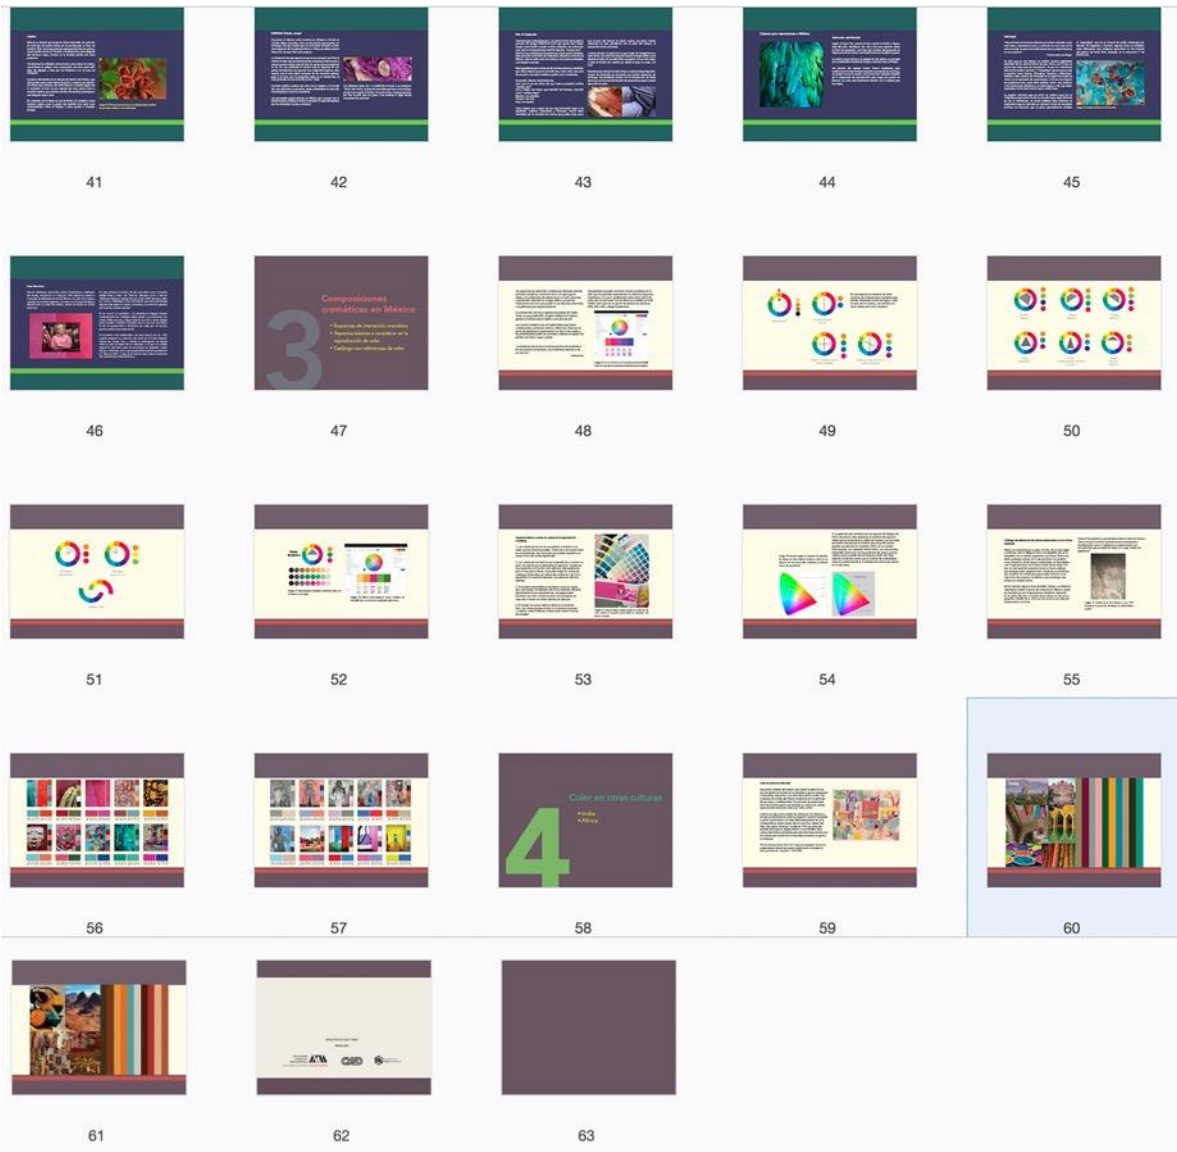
41

42

43

44

45

46

3
Composiciones cromáticas en México
• Esquemas de interacción cromática
• Aspectos básicos a considerar en la reproducción de color
• Catálogo con referencias de color

47

48

49

50

51

52

53

54

55

56

57

4
Color en otras culturas
• India
• África

58

59

60

61

62

63